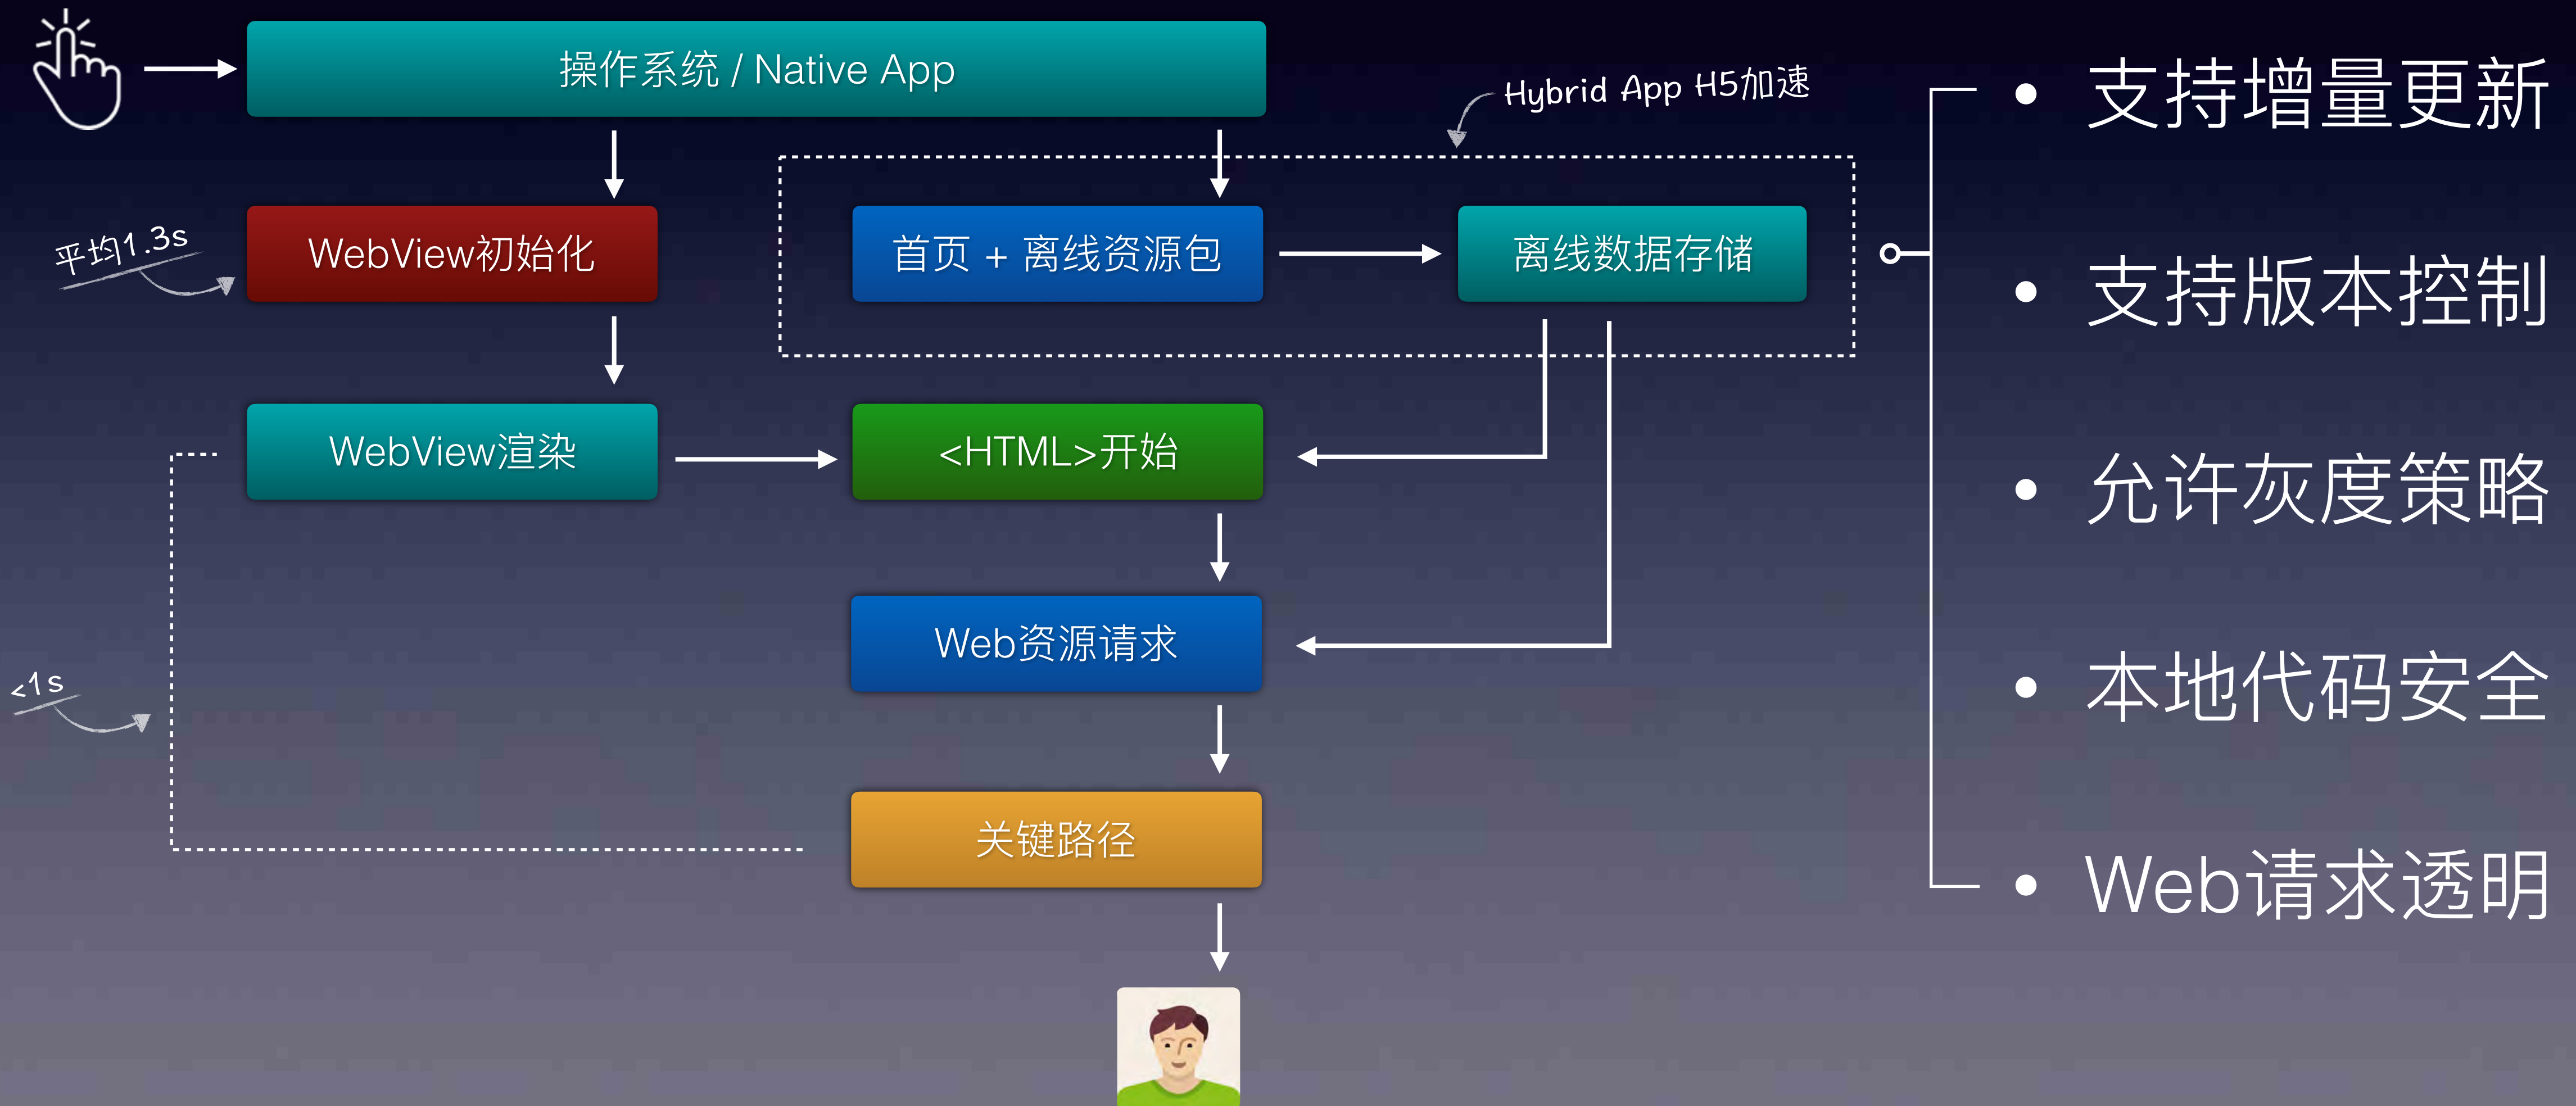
操作系统 / Native App

Hybrid App H5加速

平均1.3s

WebView初始化

首页 + 离线资源包

离线数据存储

WebView渲染

<HTML>开始

Web资源请求

<1s

关键路径

• 支持增量更新
• 支持版本控制
• 允许灰度策略
• 本地代码安全
• Web请求透明